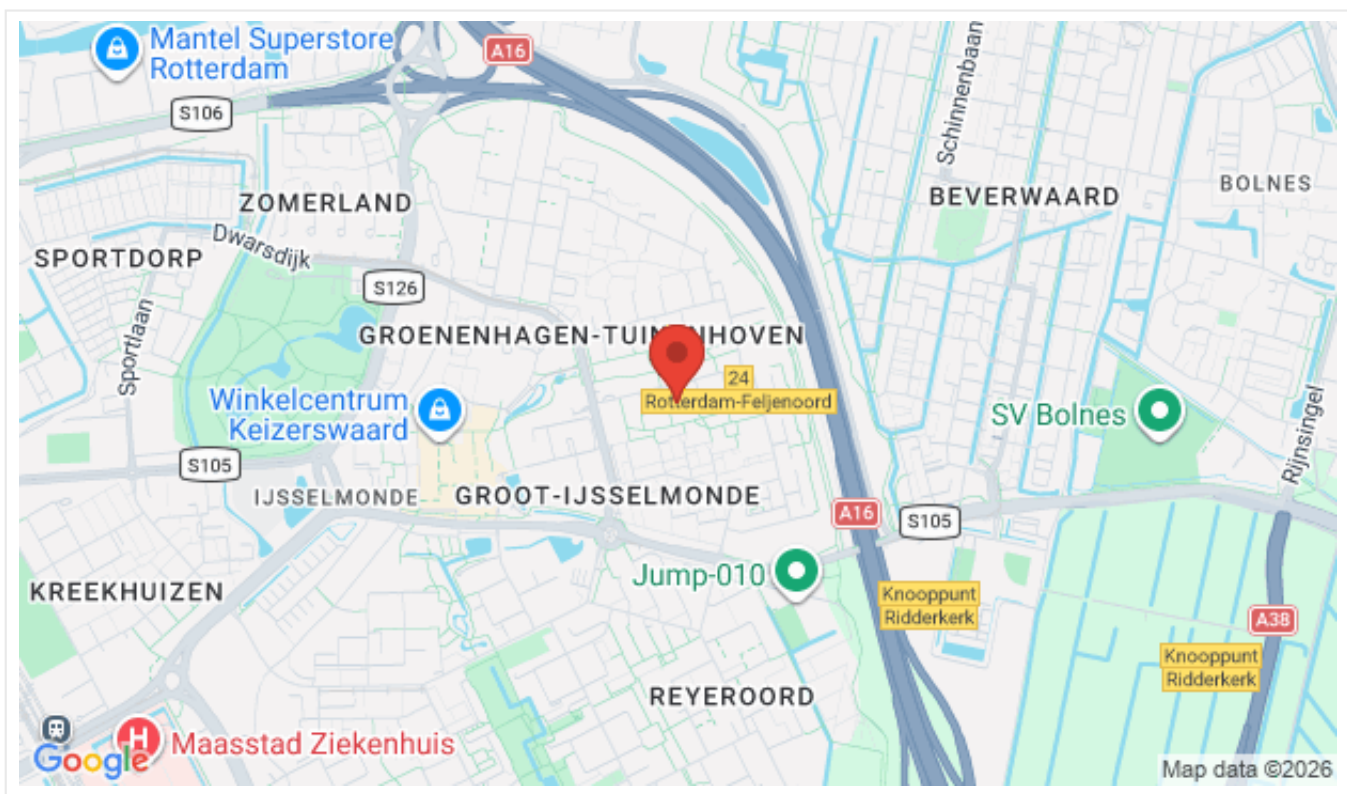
Mantel Superstore Rotterdam

A16

S106

Schinnenbaan

ZOMERLAND

BEVERWAARD

BOLNES

Dwarsdijk

SPORTDORP

S126

GROENENHAGEN-TUINENHOVEN

Sportlaan

24

Rotterdam-Feijenoord

Winkelcentrum Keizerswaard

SV Bolnes

Rijnsingel

S105

IJSSELMONDE

GROOT-IJSSELMONDE

A16

S105

Jump-010

KREEKHUIZEN

Knooppunt Ridderkerk

A38

Knooppunt Ridderkerk

REYEROORD

Google

Maasstad Ziekenhuis

Map data ©2026